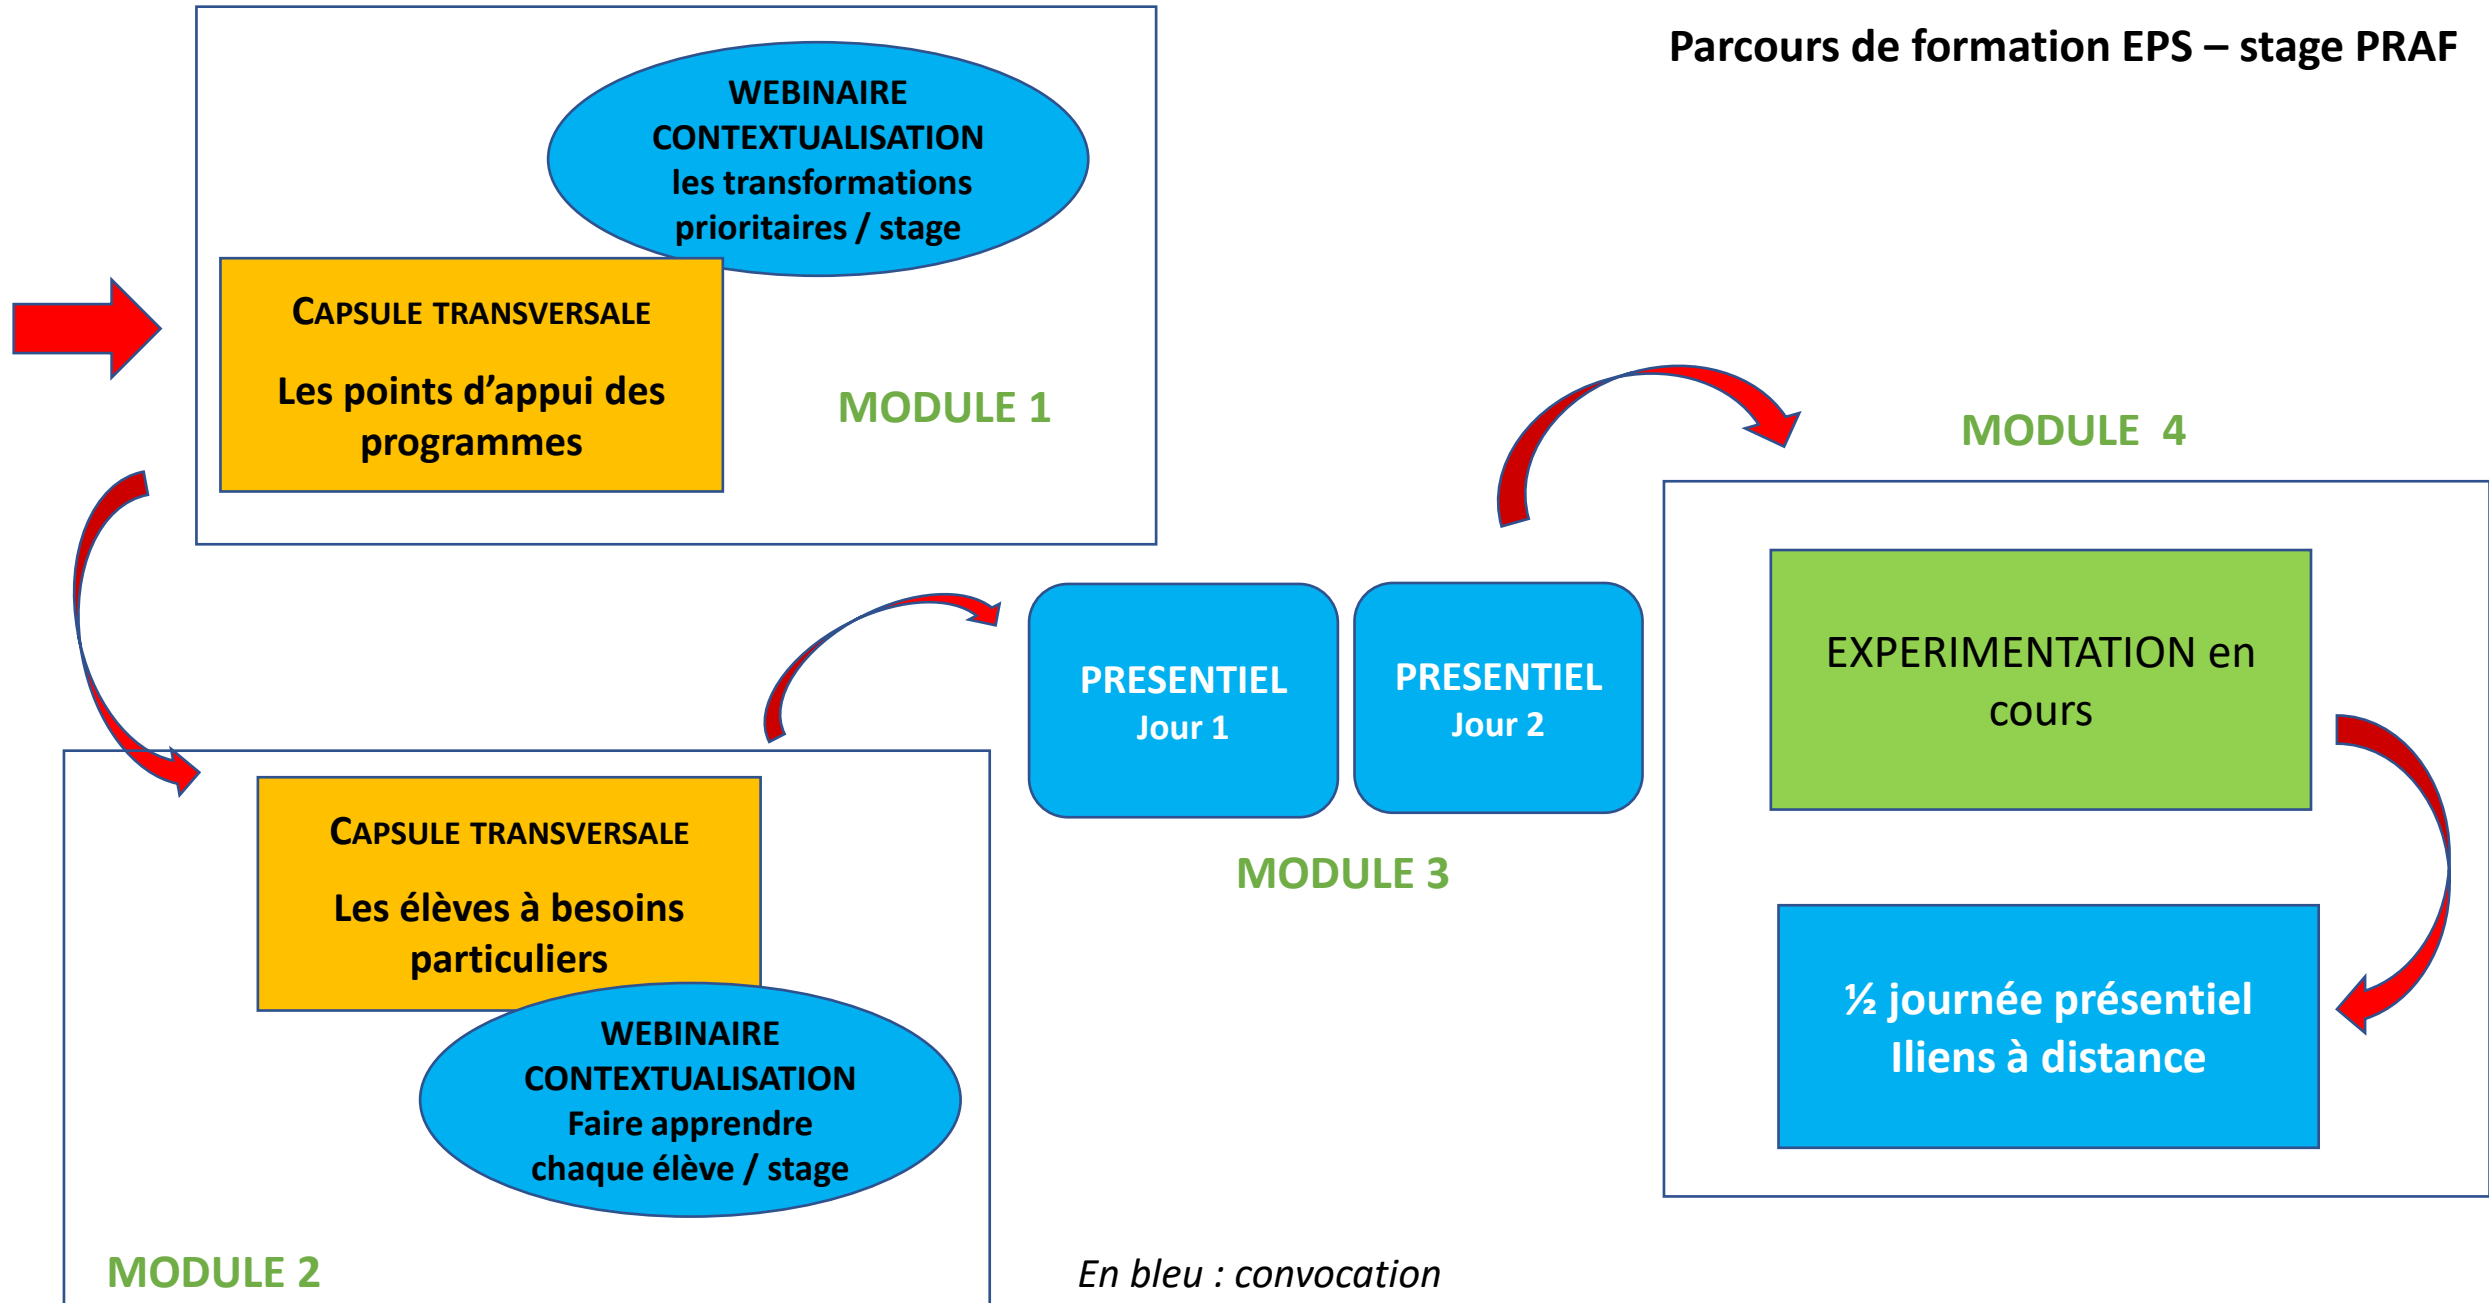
Parcours de formation EPS – stage PRAF

WEBINAIRE CONTEXTUALISATION les transformations prioritaires / stage

CAPSULE TRANSVERSALE

Les points d'appui des programmes

MODULE 1

MODULE 4

PRESENTIEL Jour 1

PRESENTIEL Jour 2

EXPERIMENTATION en cours

MODULE 3

CAPSULE TRANSVERSALE

Les élèves à besoins particuliers

WEBINAIRE CONTEXTUALISATION Faire apprendre chaque élève / stage

½ journée présentiel Iliens à distance

MODULE 2

En bleu : convocation